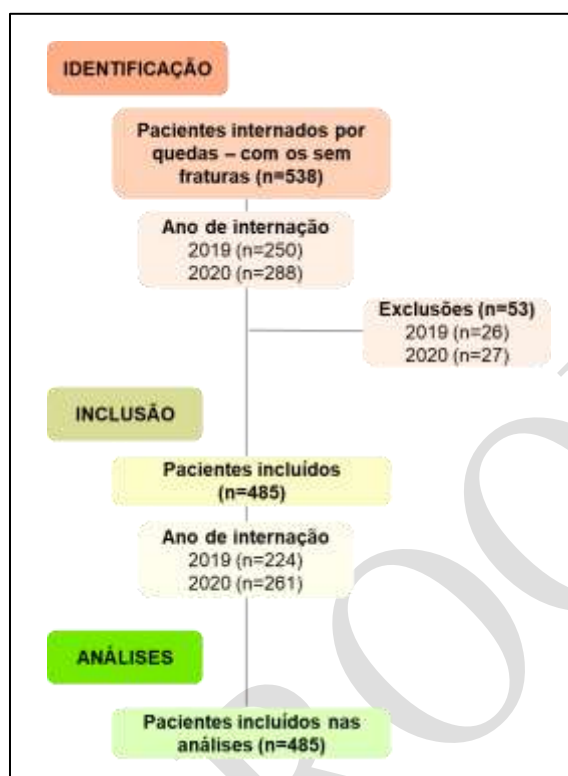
IDENTIFICAÇÃO

Pacientes internados por quedas – com os sem fraturas (n=538)

Ano de internação
2019 (n=250)
2020 (n=288)

Exclusões (n=53)
2019 (n=26)
2020 (n=27)

INCLUSÃO

Pacientes incluídos (n=485)

Ano de internação
2019 (n=224)
2020 (n=261)

ANÁLISES

Pacientes incluídos nas análises (n=485)